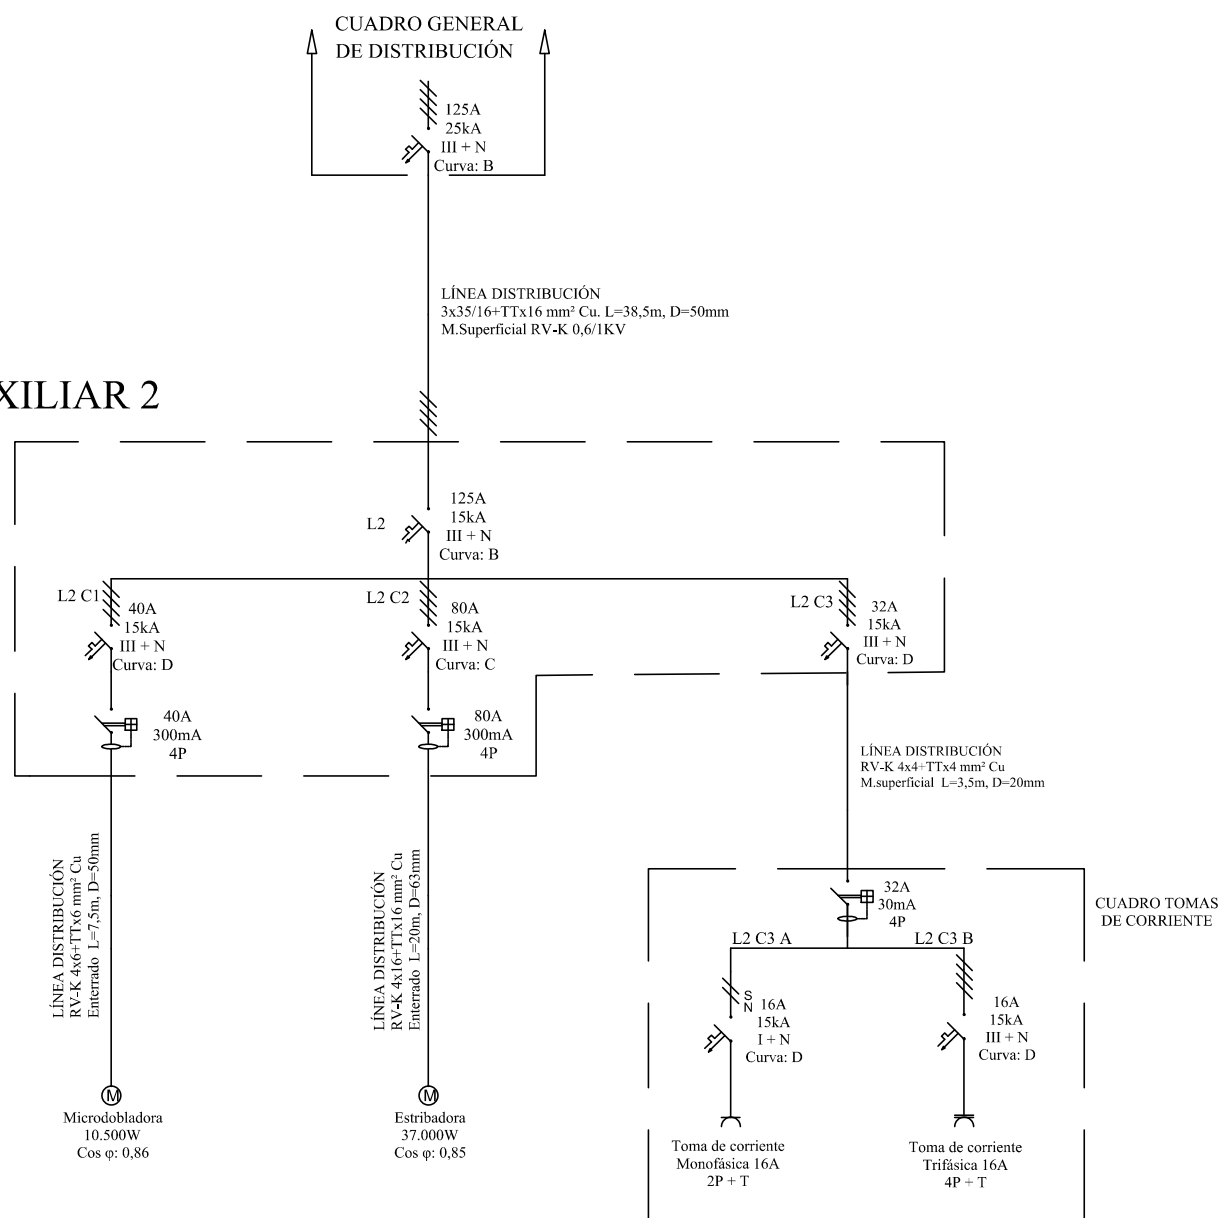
CUADRO GENERAL
DE DISTRIBUCIÓN

125A
25kA
III + N
Curva: B

LÍNEA DISTRIBUCIÓN
3x35/16+TTx16 mm² Cu. L=38,5m, D=50mm
M.Superficial RV-K 0,6/1KV

XILIAR 2

L2
125A
15kA
III + N
Curva: B

L2 C1
40A
15kA
III + N
Curva: D

L2 C2
80A
15kA
III + N
Curva: C

L2 C3
32A
15kA
III + N
Curva: D

40A
300mA
4P

80A
300mA
4P

LÍNEA DISTRIBUCIÓN
RV-K 4x4+TTx4 mm² Cu
M.superficial L=3,5m, D=20mm

LÍNEA DISTRIBUCIÓN
RV-K 4x6+TTx6 mm² Cu
Enterrado L=7,5m, D=50mm

LÍNEA DISTRIBUCIÓN
RV-K 4x16+TTx16 mm² Cu
Enterrado L=20m, D=63mm

32A
30mA
4P

CUADRO TOMAS
DE CORRIENTE

L2 C3 A
L2 C3 B

S
N
16A
15kA
I + N
Curva: D

16A
15kA
III + N
Curva: D

M
Microdobladora
10.500W
Cos φ: 0,86

M
Estribadora
37.000W
Cos φ: 0,85

Toma de corriente
Monofásica 16A
2P + T

Toma de corriente
Trifásica 16A
4P + T